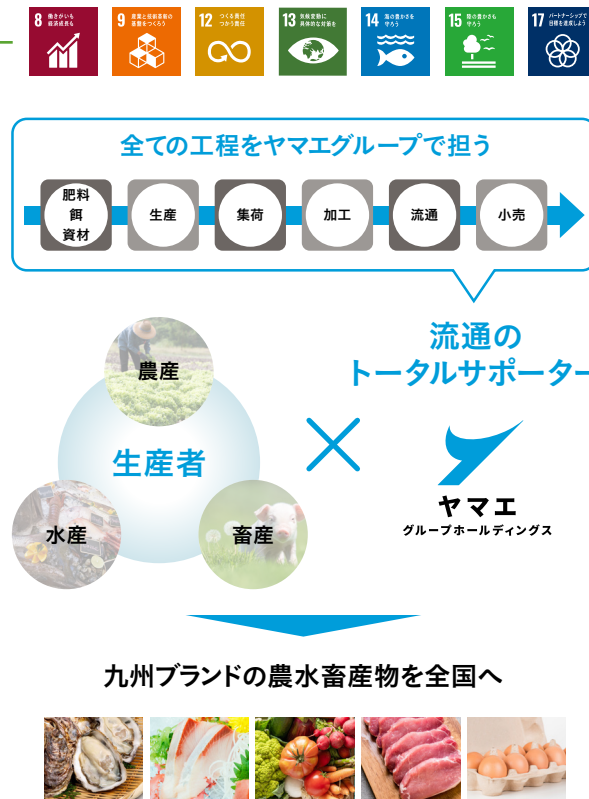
8 働きがいも経済成長も
9 産業と技術革新の基盤をつくろう
12 つくる責任つかう責任
13 気候変動に具体的な対策を
14 海の豊かさを守ろう
15 陸の豊かさも守ろう
17 パートナーシップで目標を達成しよう

全ての工程をヤマエグループで担う

肥料 餌 資材
生産
集荷
加工
流通
小売

流通の
トータルサポーター

農産
生産者
水産
畜産

ヤマエ
グループホールディングス

九州ブランドの農水畜産物を全国へ